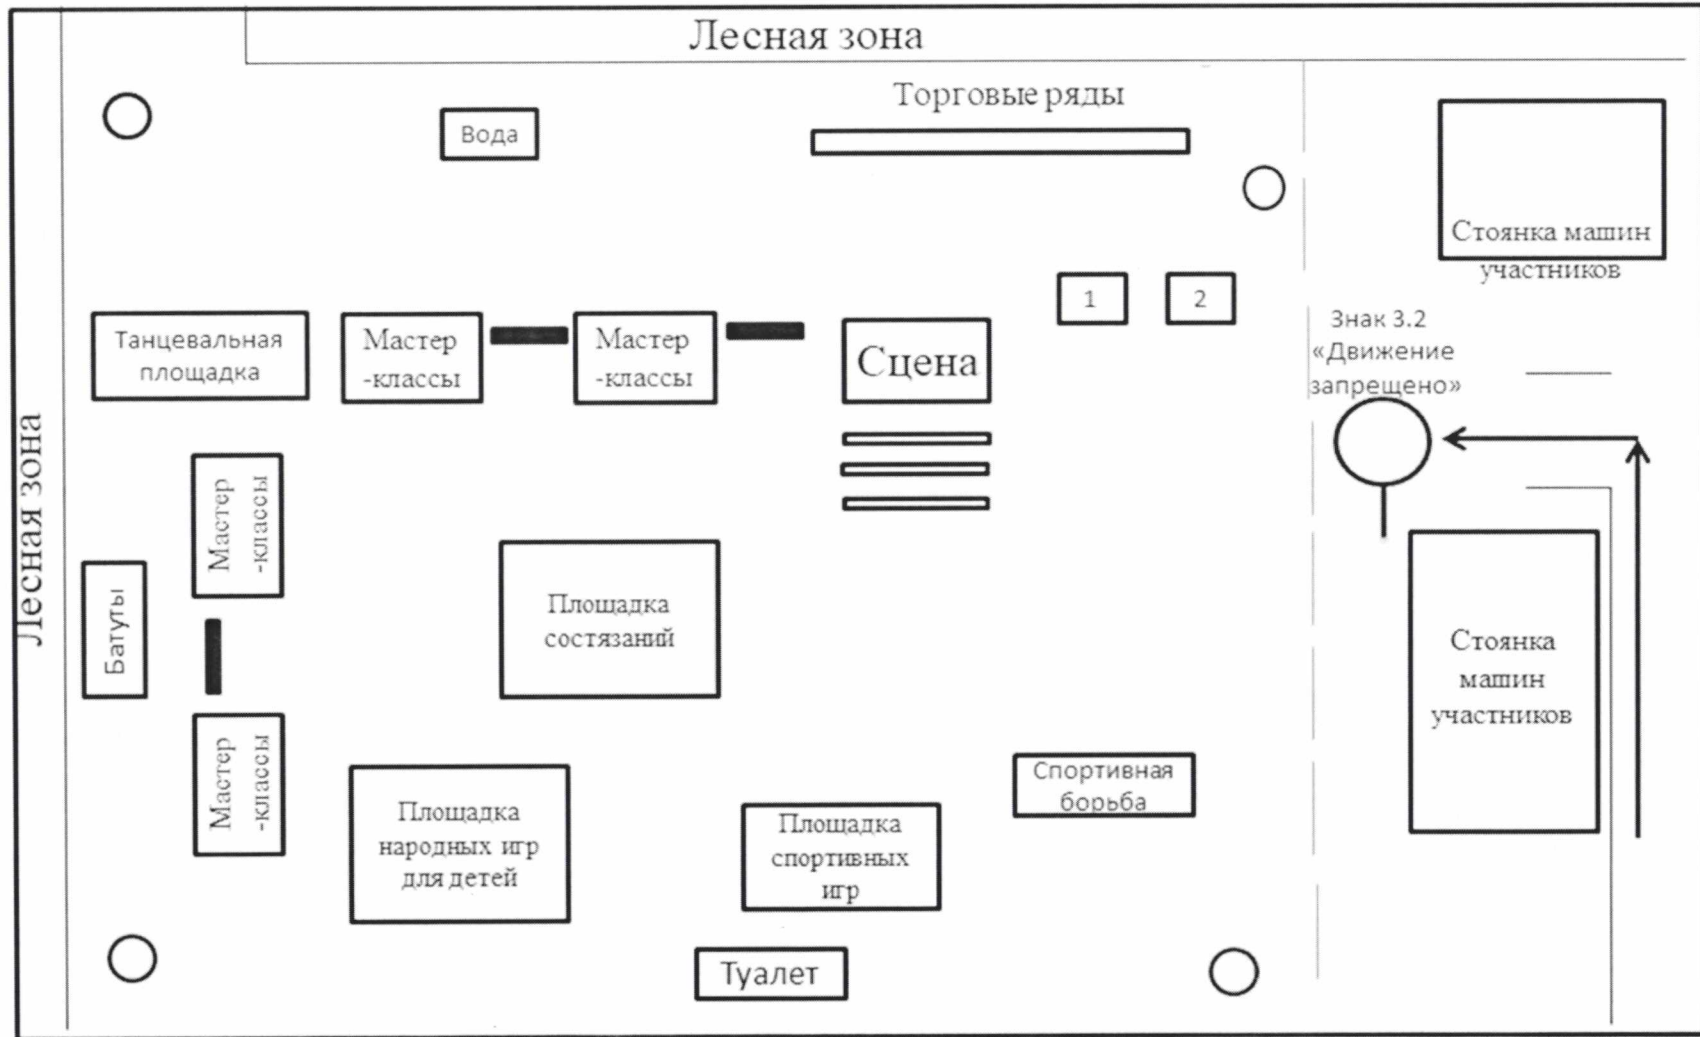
Лесная зона

Торговые ряды

Вода

Стоянка машин участников

1

2

Знак 3.2 «Движение запрещено»

Танцевальная площадка

Мастер -классы

Мастер -классы

Сцена

Лесная зона

Мастер -классы

Батуты

Площадка состязаний

Стоянка машин участников

Мастер -классы

Площадка народных игр для детей

Площадка спортивных игр

Спортивная борьба

Туалет